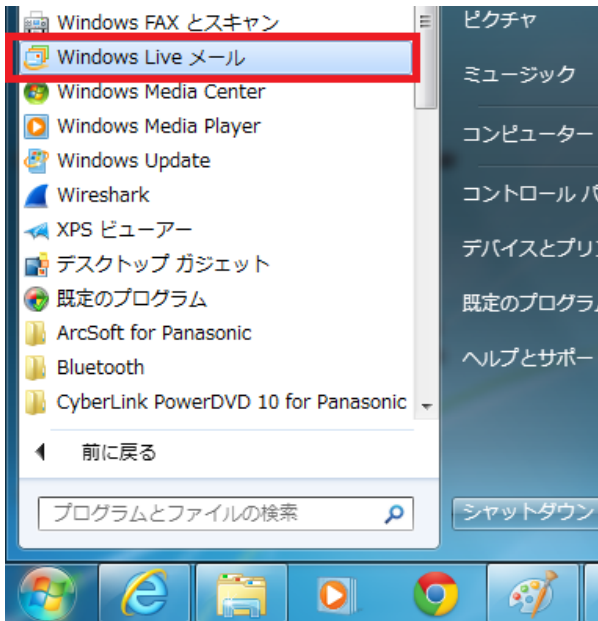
Windows FAX とスキャン
Windows Live メール
Windows Media Center
Windows Media Player
Windows Update
Wireshark
XPS ビューアー
デスクトップ ガジェット
既定のプログラム
ArcSoft for Panasonic
Bluetooth
CyberLink PowerDVD 10 for Panasonic

前に戻る

プログラムとファイルの検索

ピクチャ
ミュージック
コンピューター
コントロール パ
デバイスとプリン
既定のプログラム
ヘルプとサポー
シャットダウン